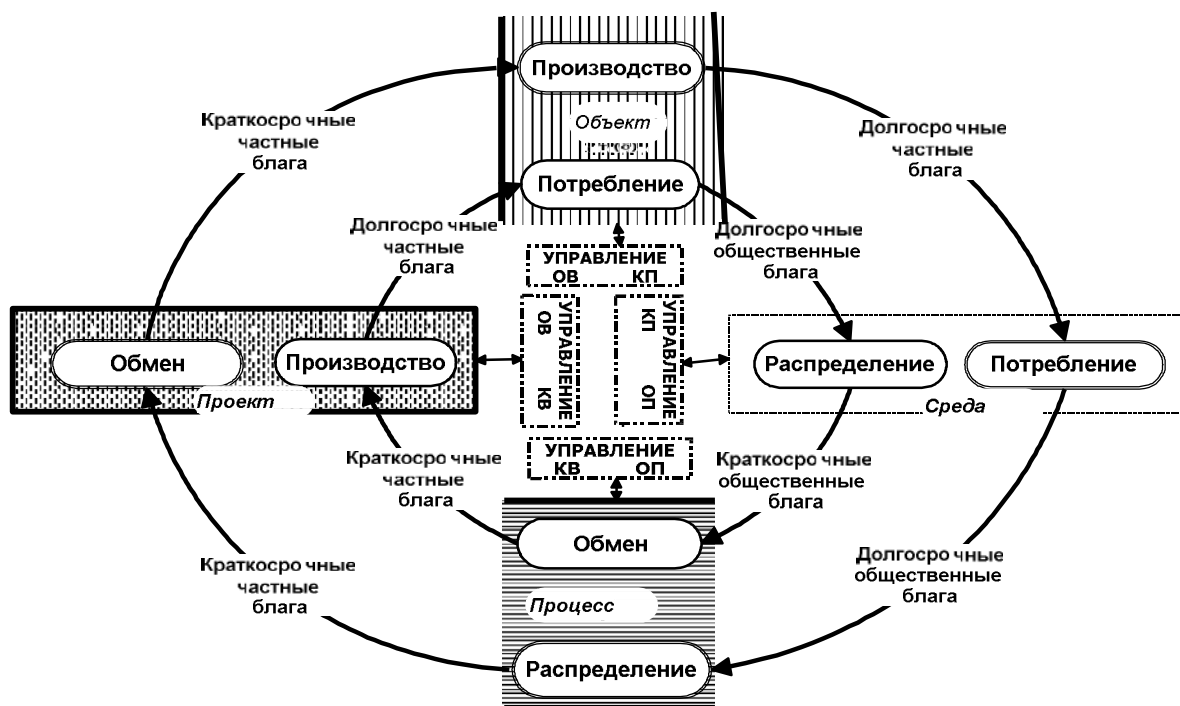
Производство

Объект

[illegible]

Потребление

Краткосрочные частные блага

Долгосрочные частные блага

Долгосрочные частные блага

Долгосрочные общественные блага

УПРАВЛЕНИЕ ОВ КП

УПРАВЛЕНИЕ ОВ КВ

УПРАВЛЕНИЕ КП ОП

Обмен

Производство

Проект

Распределение

Потребление

Среда

УПРАВЛЕНИЕ КВ ОП

Краткосрочные частные блага

Краткосрочные общественные блага

Обмен

Процесс

Краткосрочные частные блага

Долгосрочные общественные блага

Распределение